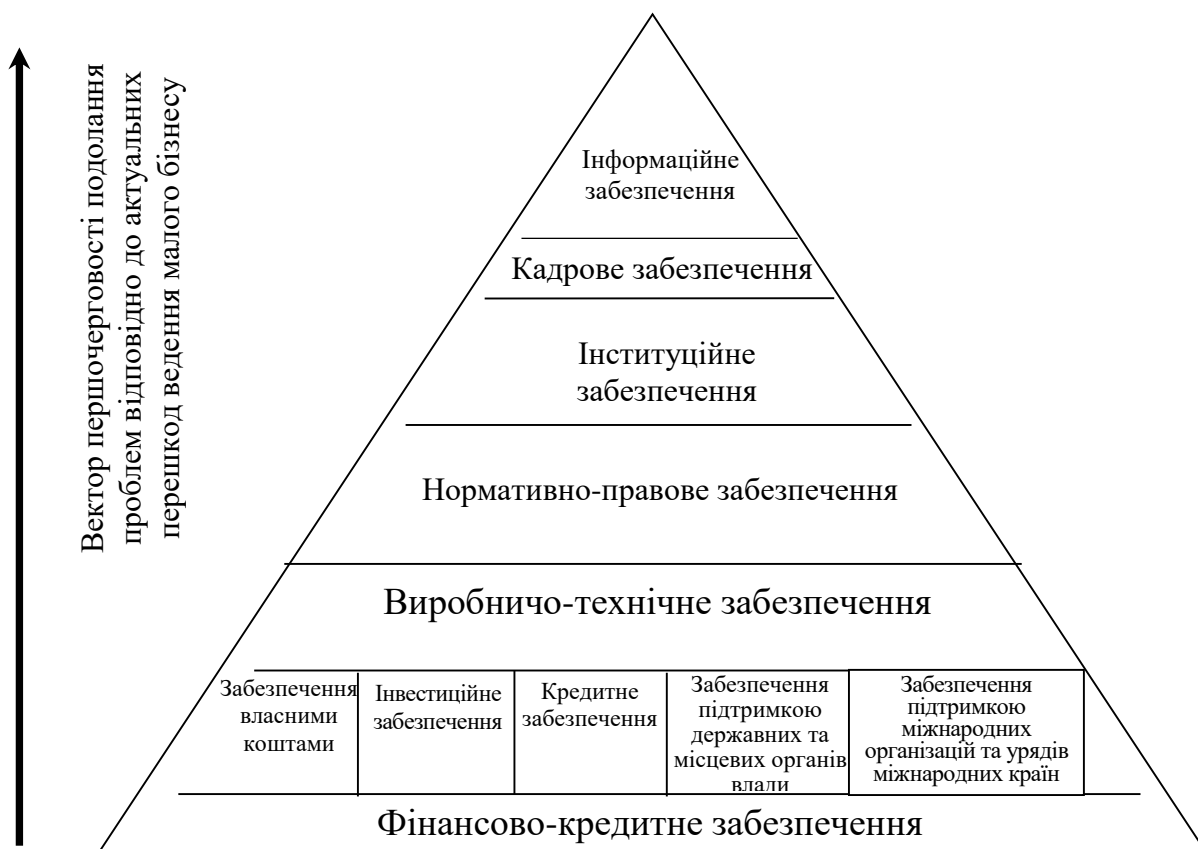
Вектор першочерговості подолання проблем відповідно до актуальних перешкод ведення малого бізнесу

Інформаційне забезпечення

Кадрове забезпечення

Інституційне забезпечення

Нормативно-правове забезпечення

Виробничо-технічне забезпечення

| Забезпечення власними коштами | Інвестиційне забезпечення | Кредитне забезпечення | Забезпечення підтримкою державних та місцевих органів влади | Забезпечення підтримкою міжнародних організацій та урядів міжнародних країн |
|---|---|---|---|---|

Фінансово-кредитне забезпечення